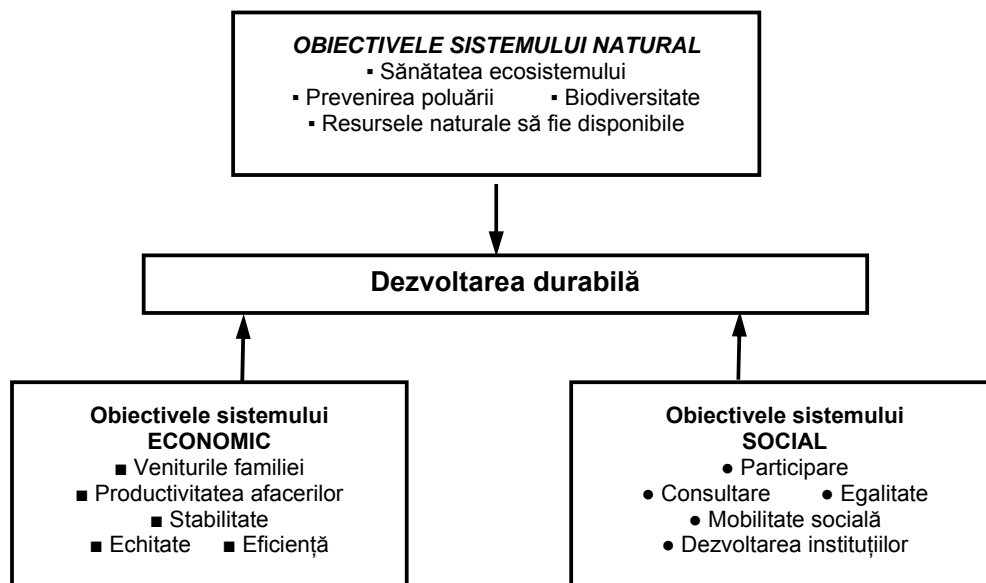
*OBIECTIVELE SISTEMULUI NATURAL*
▪ Sănătatea ecosistemului
▪ Prevenirea poluării ▪ Biodiversitate
▪ Resursele naturale să fie disponibile

**Dezvoltarea durabilă**

**Obiectivele sistemului ECONOMIC**
■ Veniturile familiei
■ Productivitatea afacerilor
■ Stabilitate
■ Echitate ■ Eficiență

**Obiectivele sistemului SOCIAL**
● Participare
● Consultare ● Egalitate
● Mobilitate socială
● Dezvoltarea instituțiilor